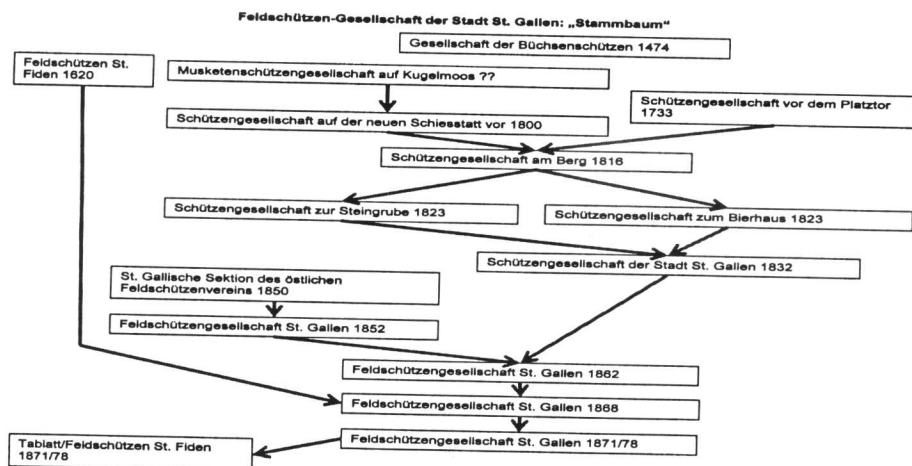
Feldschützen-Gesellschaft der Stadt St. Gallen: „Stammbaum“

Gesellschaft der Büchsenschützen 1474

Feldschützen St. Fiden 1620

Musketenschützengesellschaft auf Kugelmoos ??

Schützengesellschaft vor dem Platztor 1733

Schützengesellschaft auf der neuen Schiesstatt vor 1800

Schützengesellschaft am Berg 1816

Schützengesellschaft zur Steingrube 1823

Schützengesellschaft zum Bierhaus 1823

Schützengesellschaft der Stadt St. Gallen 1832

St. Gallische Sektion des östlichen Feldschützenvereins 1850

Feldschützengesellschaft St. Gallen 1852

Feldschützengesellschaft St. Gallen 1862

Feldschützengesellschaft St. Gallen 1868

Feldschützengesellschaft St. Gallen 1871/78

Tablatt/Feldschützen St. Fiden 1871/78